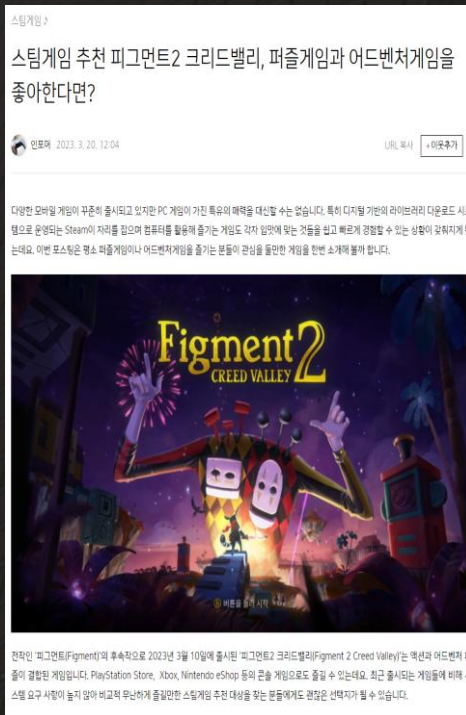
스팀게임♪

스팀게임 추천 피그먼트2 크리드밸리, 퍼즐게임과 어드벤처게임을 좋아한다면?

인포머 2023. 3. 20. 12:04

URL 복사 +이웃추가

다양한 모바일 게임이 꾸준히 출시되고 있지만 PC 게임이 가진 특유의 매력을 대신할 수는 없습니다. 특히 디지털 기반의 라이브러리 다운로드 시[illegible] 템으로 운영되는 Steam이 자리를 잡으며 컴퓨터를 활용해 즐기는 게임도 각자 입맛에 맞는 것들을 쉽고 빠르게 경험할 수 있는 상황이 갖춰지게 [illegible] 는데요. 이번 포스팅은 평소 퍼즐게임이나 어드벤처게임을 즐기는 분들이 관심을 둘만한 게임을 한번 소개해 볼까 합니다.

Figment 2
CREED VALLEY

전작인 '피그먼트(Figment)'의 후속작으로 2023년 3월 10일에 출시된 '피그먼트2 크리드밸리(Figment 2 Creed Valley)'는 액션과 어드벤처 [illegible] 즐이 결합된 게임입니다. PlayStation Store, Xbox, Nintendo eShop 등의 콘솔 게임으로도 즐길 수 있는데요. 최근 출시되는 게임들에 비해 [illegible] 스템 요구 사항이 높지 않아 비교적 무난하게 즐길만한 스팀게임 추천 대상을 찾는 분들에게도 괜찮은 선택지가 될 수 있습니다.